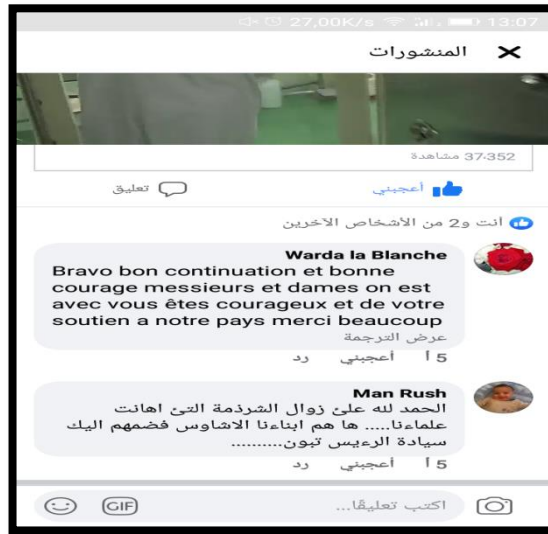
27,00K/s 13:07

المنشورات

37.352 مشاهدة

أعجبني
تعليق

أنت و2 من الأشخاص الآخرين

Warda la Blanche
Bravo bon continuation et bonne courage messieurs et dames on est avec vous êtes courageux et de votre soutien a notre pays merci beaucoup
عرض الترجمة
5 أ أعجبني رد

Man Rush
الحمد لله على زوال الشرذمة التي اهانت علماءنا..... ها هم ابناءنا الاشاوس فضمهم اليك سيادة الرئيس تبون.........
5 أ أعجبني رد

GIF
اكتب تعليقًا...